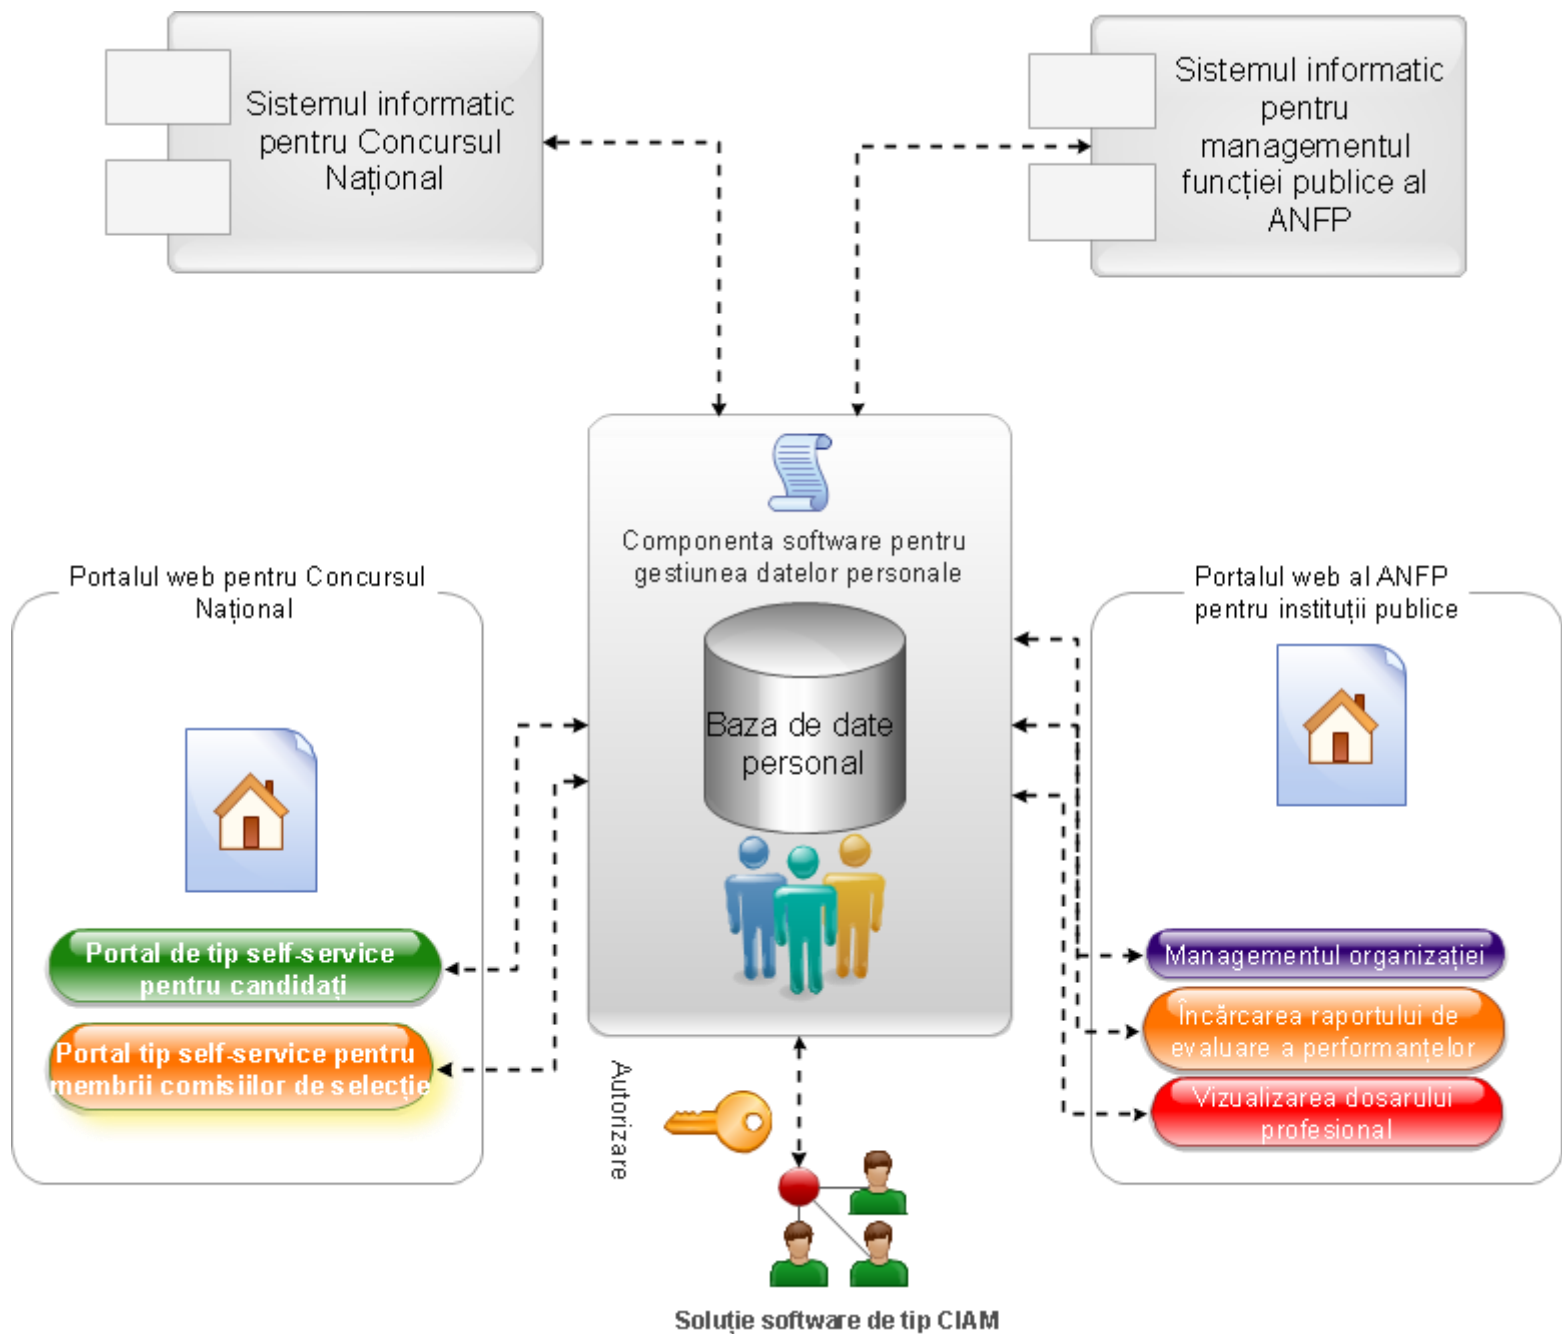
Sistemul informatic pentru Concursul Național

Sistemul informatic pentru managementul funcției publice al ANFP

Componenta software pentru gestiunea datelor personale

Baza de date personal

Portalul web pentru Concursul Național

Portal de tip self-service pentru candidați

Portal tip self-service pentru membrii comisiilor de selecție

Portalul web al ANFP pentru instituții publice

Managementul organizației

Încărcarea raportului de evaluare a performanțelor

Vizualizarea dosarului profesional

Autorizare

Soluție software de tip CIAM